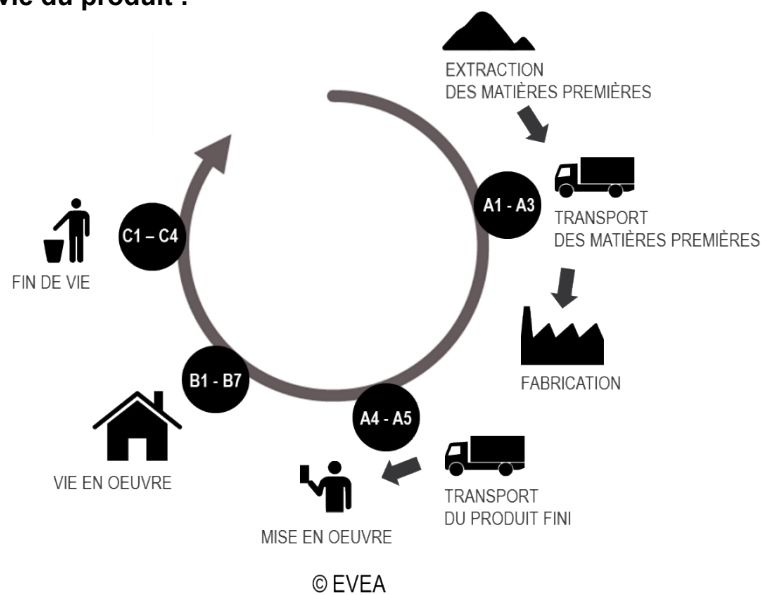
vie du produit :

EXTRACTION DES MATIÈRES PREMIÈRES

A1 - A3

TRANSPORT DES MATIÈRES PREMIÈRES

FABRICATION

A4 - A5

TRANSPORT DU PRODUIT FINI

MISE EN OEUVRE

B1 - B7

VIE EN OEUVRE

C1 – C4

FIN DE VIE

© EVEA